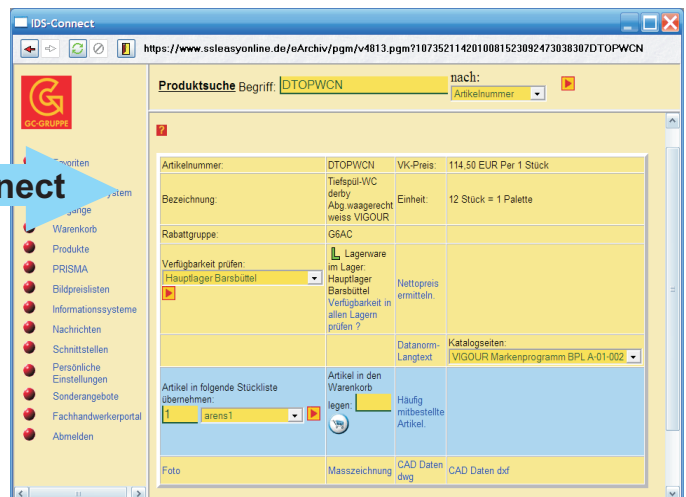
IDS-Connect

https://www.ssleasyonline.de/eArchiv/pgm/v4813.pgm?10735211420100815230924730383070TOPWCN

GC-GRUPPE

nect

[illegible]avoriten
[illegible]ystem
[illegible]gänge
Warenkorb
Produkte
PRISMA
Bildpreislisten
Informationssysteme
Nachrichten
Schnittstellen
Persönliche Einstellungen
Sonderangebote
Fachhandwerkerportal
Abmelden

Produktsuche Begriff: DTOPWCN nach: Artikelnummer

?

| Artikelnummer: | DTOPWCN | VK-Preis: | 114,50 EUR Per 1 Stück |
|---|---|---|---|
| Bezeichnung: | Tiefspül-WC derby Abg.waagerecht weiss VIGOUR | Einheit: | 12 Stück = 1 Palette |
| Rabattgruppe: | G6AC | | |
| Verfügbarkeit prüfen: Hauptlager Barsbüttel | L Lagerware im Lager: Hauptlager Barsbüttel Verfügbarkeit in allen Lagern prüfen ? | Nettopreis ermitteln. | |
| | | Datanorm-Langtext | Katalogseiten: VIGOUR Markenprogramm BPL A-01-002 |
| Artikel in folgende Stückliste übernehmen: 1 arens1 | Artikel in den Warenkorb legen: | Häufig mitbestellte Artikel. | |
| Foto | Masszeichnung | CAD Daten dwg | CAD Daten dxf |